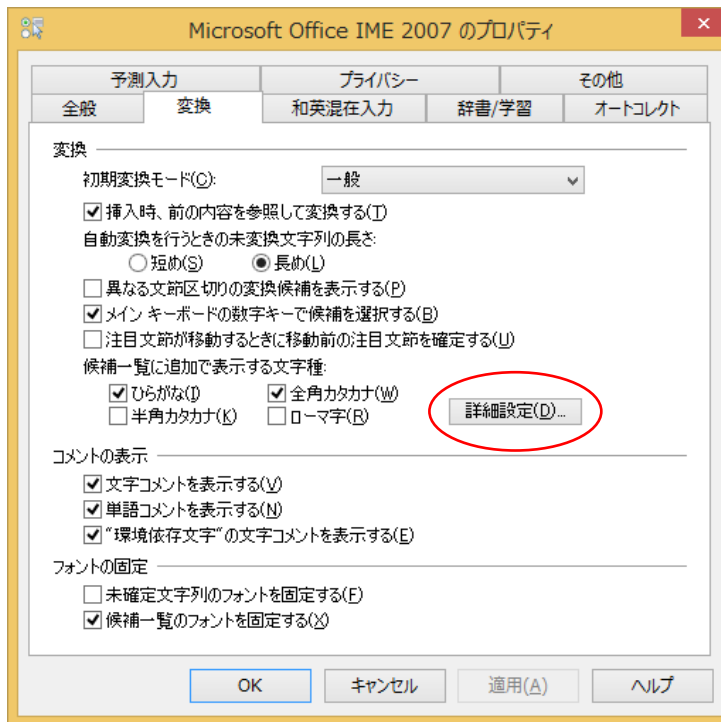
Microsoft Office IME 2007 のプロパティ

予測入力
プライバシー
その他
全般
変換
和英混在入力
辞書/学習
オートコレクト

変換

初期変換モード(C): 一般

☑ 挿入時、前の内容を参照して変換する(T)

自動変換を行うときの未変換文字列の長さ:
○ 短め(S) ◉ 長め(L)

☐ 異なる文節区切りの変換候補を表示する(P)
☑ メイン キーボードの数字キーで候補を選択する(B)
☐ 注目文節が移動するときに移動前の注目文節を確定する(U)

候補一覧に追加で表示する文字種:
☑ ひらがな(I) ☑ 全角カタカナ(W)
☐ 半角カタカナ(K) ☐ ローマ字(R)

詳細設定(D)...

コメントの表示
☑ 文字コメントを表示する(V)
☑ 単語コメントを表示する(N)
☑ "環境依存文字"の文字コメントを表示する(E)

フォントの固定
☐ 未確定文字列のフォントを固定する(F)
☑ 候補一覧のフォントを固定する(X)

OK
キャンセル
適用(A)
ヘルプ